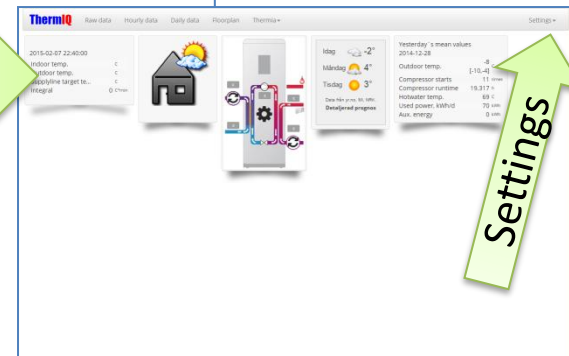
ThermIQ Raw data Hourly data Daily data Floorplan Thermia▾ Settings▾

2015-02-07 22:40:00
Indoor temp. C
Outdoor temp. C
Supplyline target te... C
Integral 0 C*min

Idag -2°
Måndag 4°
Tisdag 3°
Data från yr.no, NRK
Detaljerad prognos

Yesterday´s mean values
2014-12-28
Outdoor temp. -8 [-10,-4] C
Compressor starts 11 n/min
Compressor runtime 19.317 h
Hotwater temp. 69 C
Used power, kWh/d 70 kWh
Aux. energy 0 kWh

Settings